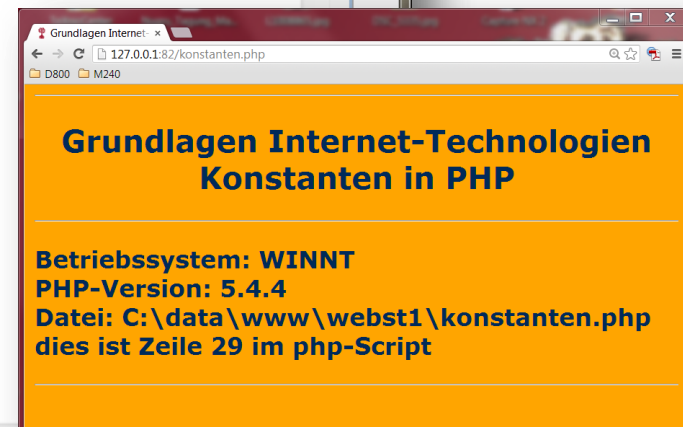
Grundlagen Internet- ×
127.0.0.1:82/konstanten.php
D800 M240

Grundlagen Internet-Technologien
Konstanten in PHP

Betriebssystem: WINNT
PHP-Version: 5.4.4
Datei: C:\data\www\webst1\konstanten.php
dies ist Zeile 29 im php-Script